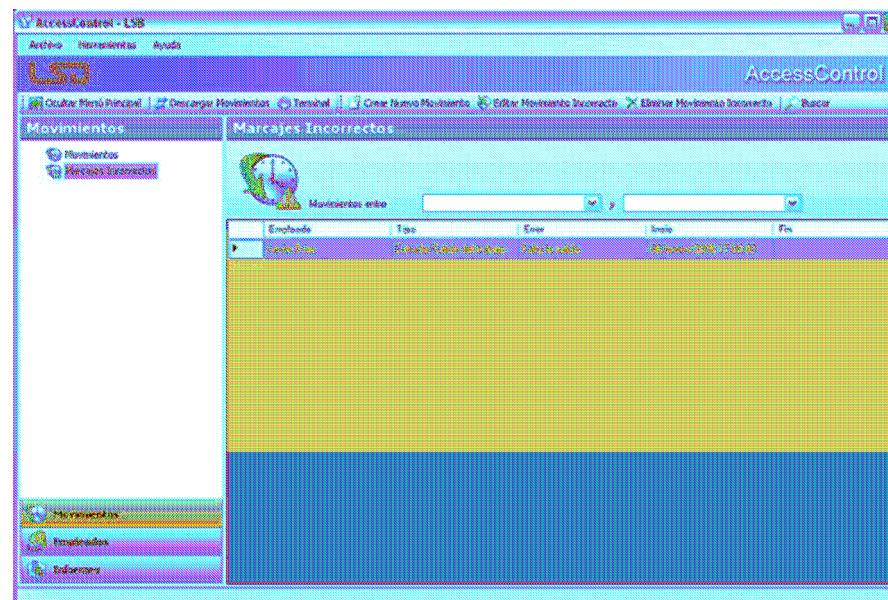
AccessControl - LSB

Archivo Movimientos Ayuda

LSB

AccessControl

Ocultar Menú Principal | Descargar Movimientos | Terminal | Crear Nuevo Movimiento | Editar Movimiento Incorrecto | Eliminar Movimiento Incorrecto | Buscar

Movimientos

Movimientos
Marcajes Incorrectos

Marcajes Incorrectos

Movimientos entre y

| | Empleado | Tipo | Error | Inicio | Fin |
|---|---|---|---|---|---|
| ▸ | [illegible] | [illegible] | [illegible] | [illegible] | |

Movimientos
Empleados
Informes